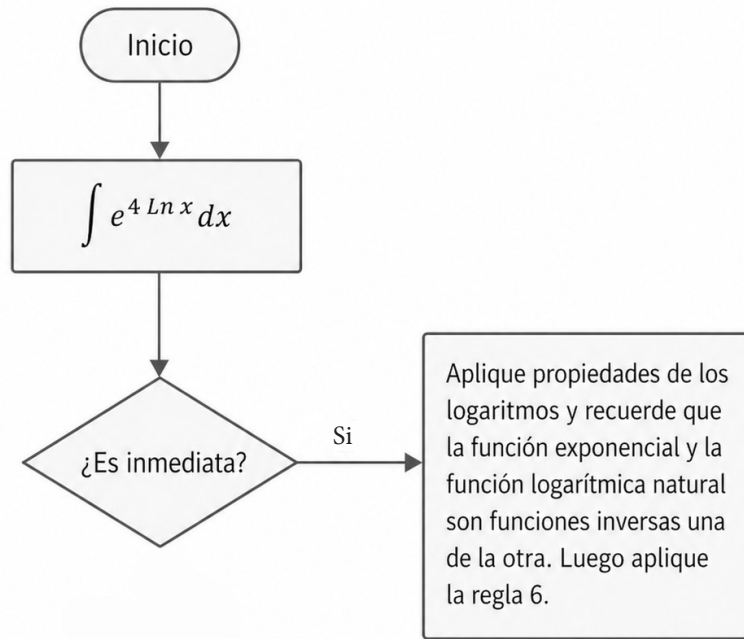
Inicio

$\int e^{4 \, Ln \, x} dx$

¿Es inmediata?

Si

Aplique propiedades de los logaritmos y recuerde que la función exponencial y la función logarítmica natural son funciones inversas una de la otra. Luego aplique la regla 6.